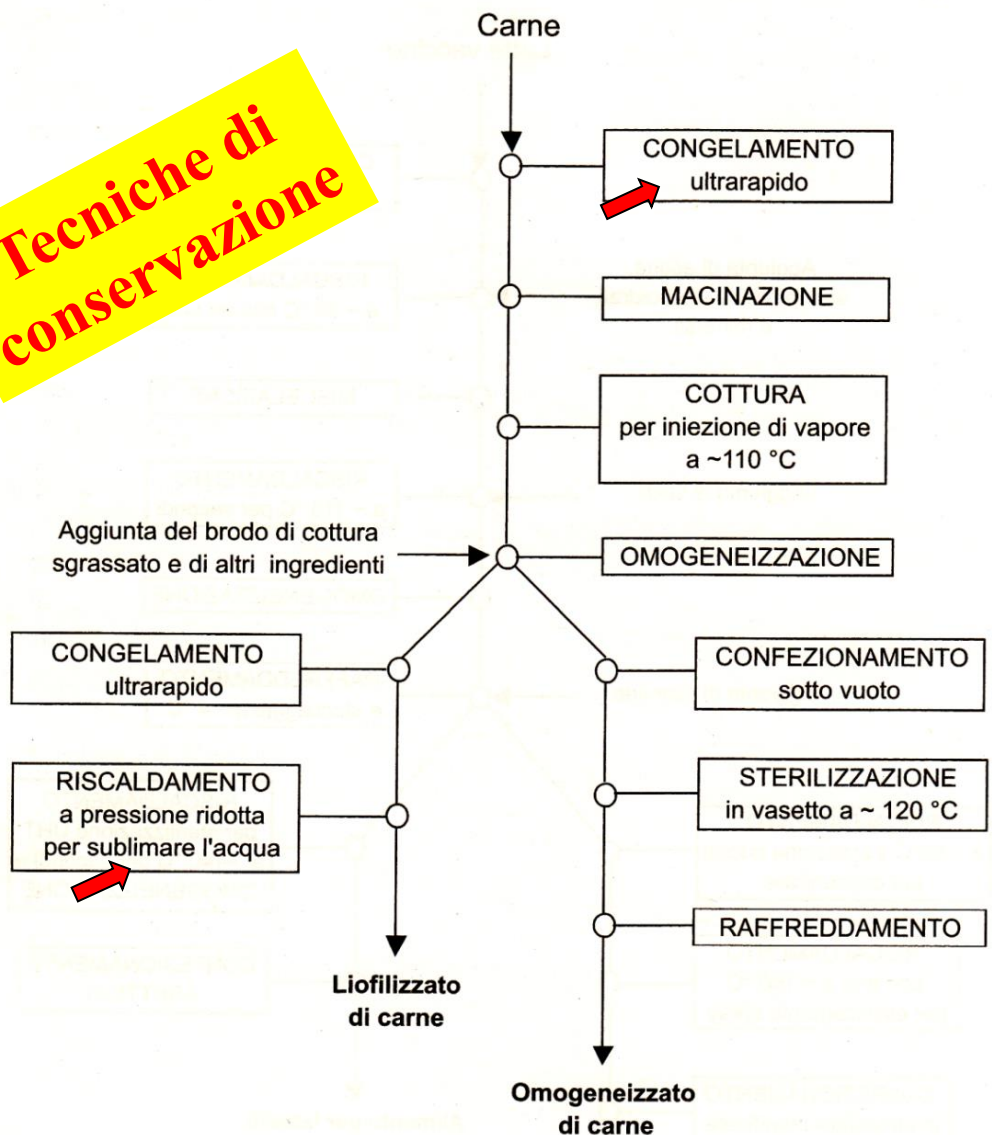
Tecniche di conservazione

Carne

CONGELAMENTO ultrarapido

MACINAZIONE

COTTURA per iniezione di vapore a ~110 °C

Aggiunta del brodo di cottura sgrassato e di altri ingredienti

OMOGENEIZZAZIONE

CONGELAMENTO ultrarapido

CONFEZIONAMENTO sotto vuoto

RISCALDAMENTO a pressione ridotta per sublimare l'acqua

STERILIZZAZIONE in vasetto a ~ 120 °C

RAFFREDDAMENTO

Liofilizzato di carne

Omogeneizzato di carne